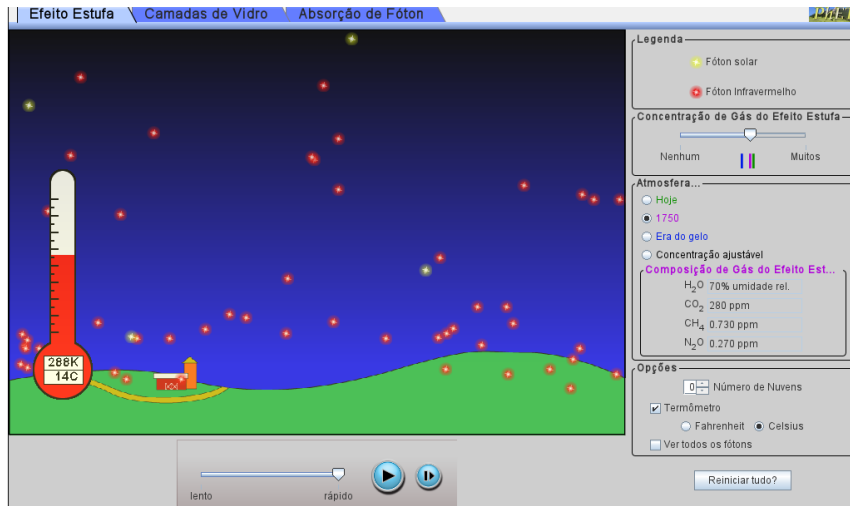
Efeito Estufa
Camadas de Vidro
Absorção de Fóton
PhET

288K
14C

lento
rápido

Legenda
Fóton solar
Fóton Infravermelho

Concentração de Gás do Efeito Estufa
Nenhum
Muitos

Atmosfera...
Hoje
1750
Era do gelo
Concentração ajustável

Composição de Gás do Efeito Est...
$H_2O$ 70% umidade rel.
$CO_2$ 280 ppm
$CH_4$ 0.730 ppm
$N_2O$ 0.270 ppm

Opções
0 Número de Nuvens
Termômetro
Fahrenheit
Celsius
Ver todos os fótons

Reiniciar tudo?